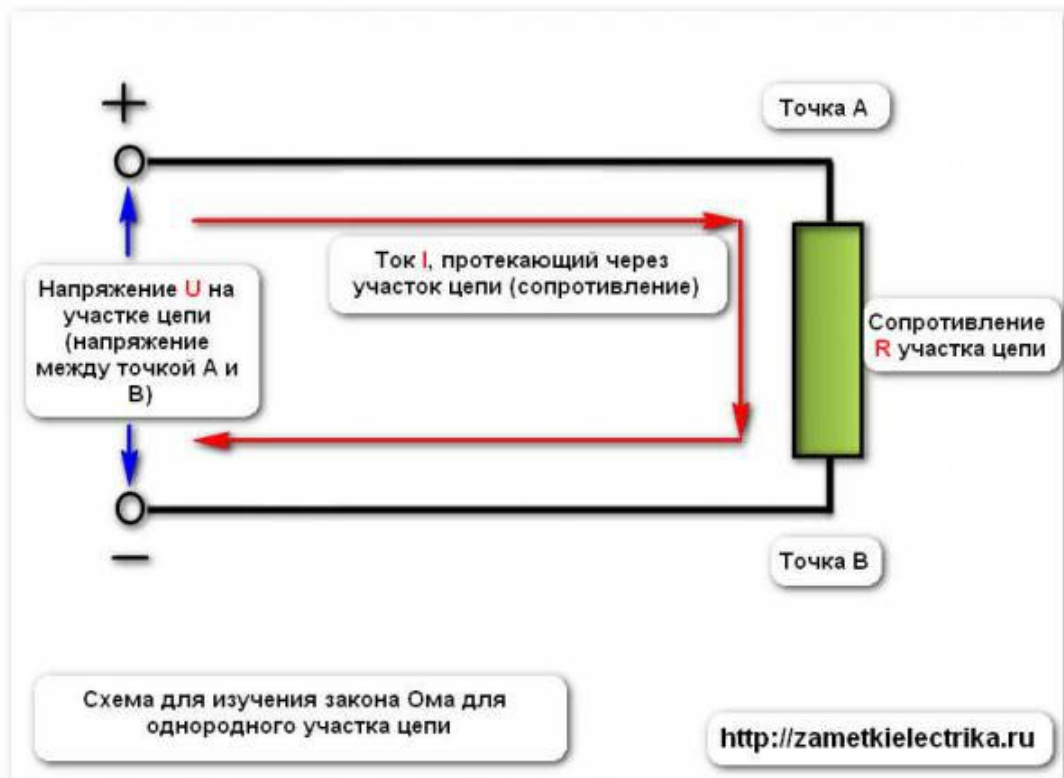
+

Точка А

Ток I, протекающий через участок цепи (сопротивление)

Напряжение U на участке цепи (напряжение между точкой А и В)

Сопротивление R участка цепи

−

Точка В

Схема для изучения закона Ома для однородного участка цепи

http://zametkielectrika.ru